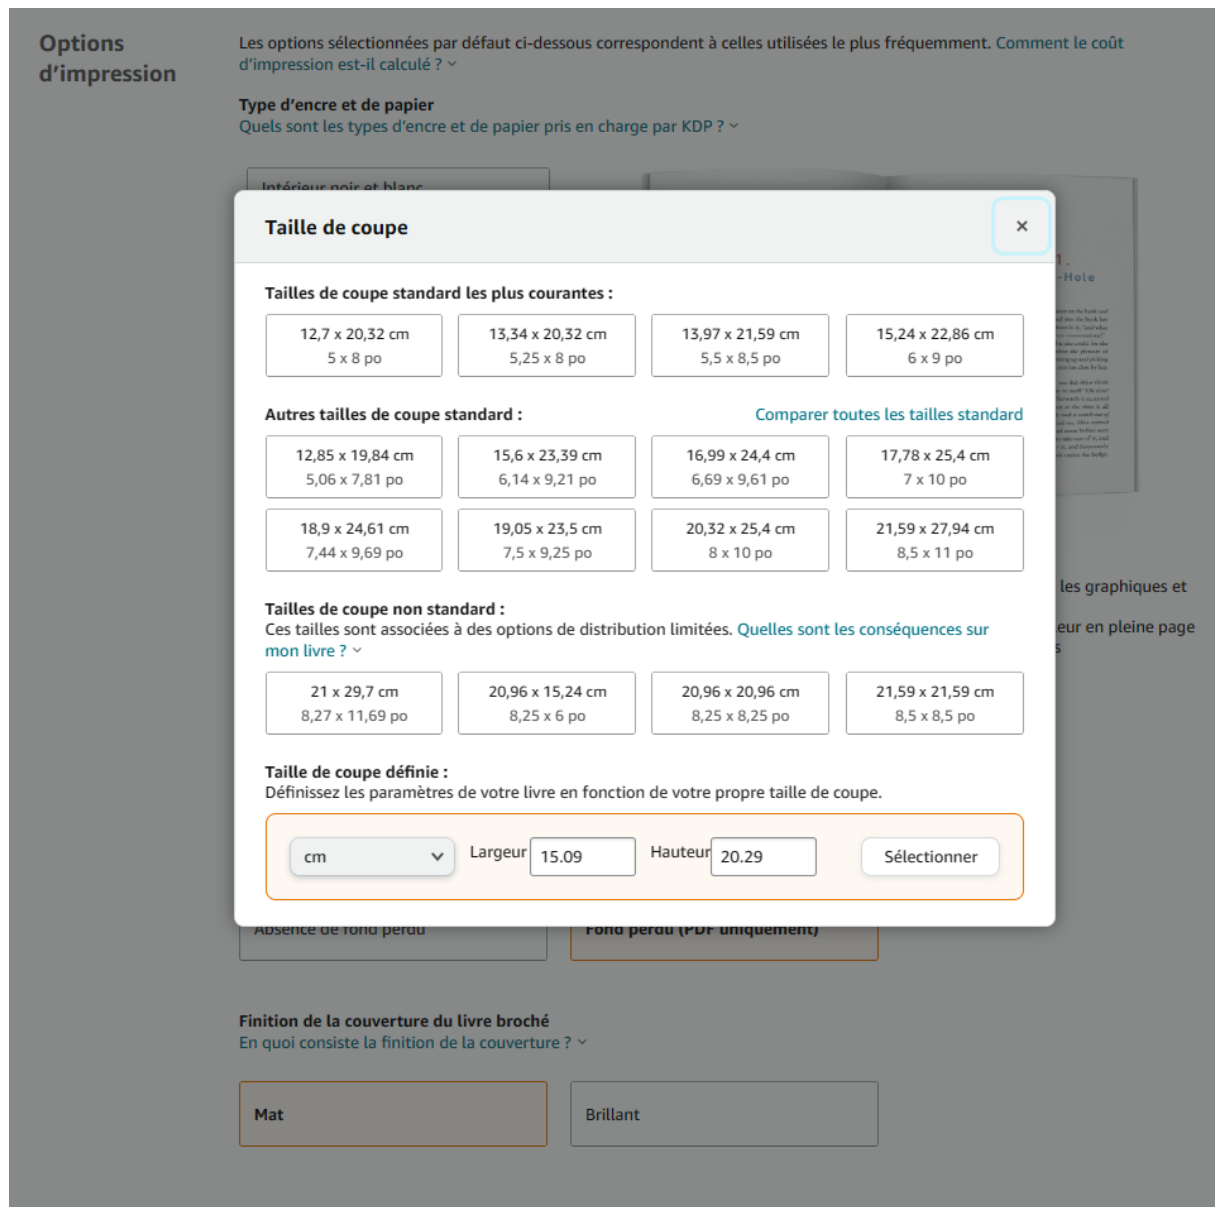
Options d'impression

Les options sélectionnées par défaut ci-dessous correspondent à celles utilisées le plus fréquemment. Comment le coût d'impression est-il calculé ?

Type d'encre et de papier
Quels sont les types d'encre et de papier pris en charge par KDP ?

Intérieur noir et blanc

Taille de coupe ×

Tailles de coupe standard les plus courantes :

12,7 x 20,32 cm
5 x 8 po

13,34 x 20,32 cm
5,25 x 8 po

13,97 x 21,59 cm
5,5 x 8,5 po

15,24 x 22,86 cm
6 x 9 po

Autres tailles de coupe standard : Comparer toutes les tailles standard

12,85 x 19,84 cm
5,06 x 7,81 po

15,6 x 23,39 cm
6,14 x 9,21 po

16,99 x 24,4 cm
6,69 x 9,61 po

17,78 x 25,4 cm
7 x 10 po

18,9 x 24,61 cm
7,44 x 9,69 po

19,05 x 23,5 cm
7,5 x 9,25 po

20,32 x 25,4 cm
8 x 10 po

21,59 x 27,94 cm
8,5 x 11 po

Tailles de coupe non standard :
Ces tailles sont associées à des options de distribution limitées. Quelles sont les conséquences sur mon livre ?

21 x 29,7 cm
8,27 x 11,69 po

20,96 x 15,24 cm
8,25 x 6 po

20,96 x 20,96 cm
8,25 x 8,25 po

21,59 x 21,59 cm
8,5 x 8,5 po

Taille de coupe définie :
Définissez les paramètres de votre livre en fonction de votre propre taille de coupe.

cm Largeur 15.09 Hauteur 20.29 Sélectionner

les graphiques et
eur en pleine page

Absence de fond perdu
Fond perdu (PDF uniquement)

Finition de la couverture du livre broché
En quoi consiste la finition de la couverture ?

Mat
Brillant